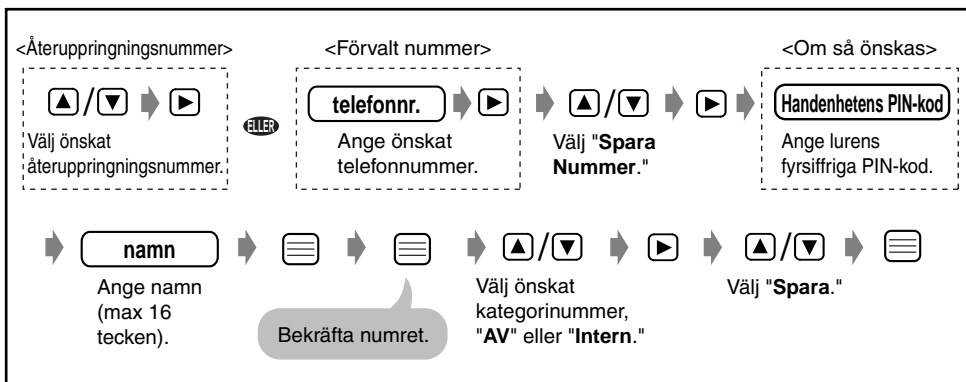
<Återuppringningsnummer>

▲/▼ ► Välj önskat återuppringningsnummer.

ELLER

<Förvalt nummer>

telefonnr. ► Ange önskat telefonnummer.

▲/▼ ► Välj "**Spara Nummer**."

<Om så önskas>

Handenhetens PIN-kod

Ange lurens fyrsiffriga PIN-kod.

namn

Ange namn (max 16 tecken).

Bekräfta numret.

▲/▼ ► Välj önskat kategorinummer, "**AV**" eller "**Intern**."

▲/▼ Välj "**Spara**."